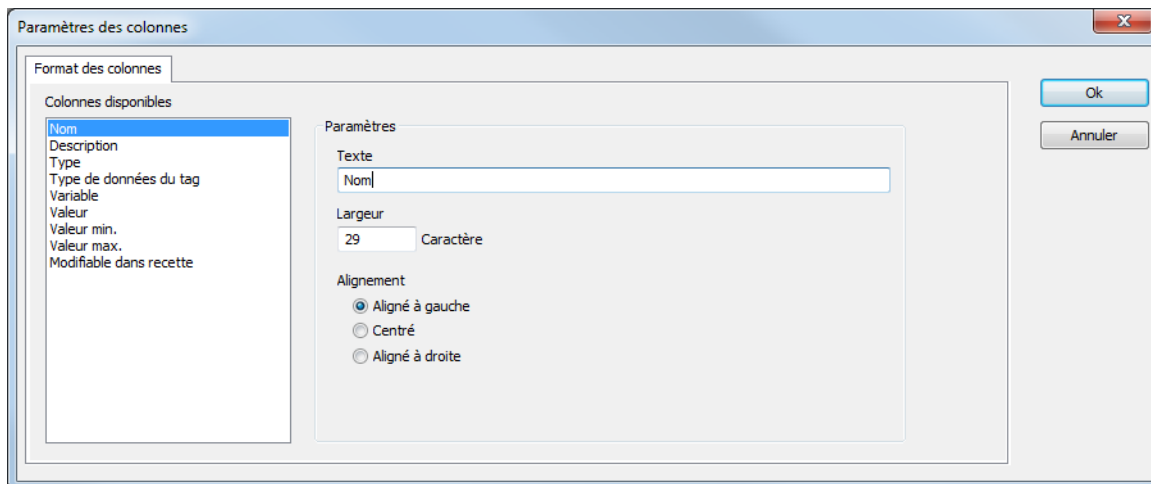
Paramètres des colonnes

Format des colonnes

Colonnes disponibles

Nom
Description
Type
Type de données du tag
Variable
Valeur
Valeur min.
Valeur max.
Modifiable dans recette

Paramètres

Texte

Nom

Largeur

29 Caractère

Alignement

Aligné à gauche
Centré
Aligné à droite

Ok

Annuler